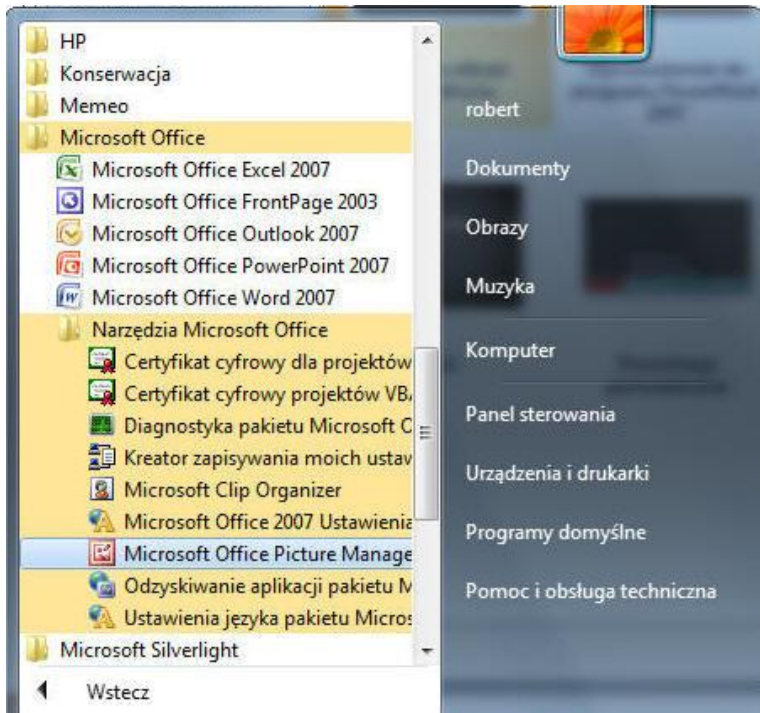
HP
Konserwacja
Memeo
Microsoft Office
Microsoft Office Excel 2007
Microsoft Office FrontPage 2003
Microsoft Office Outlook 2007
Microsoft Office PowerPoint 2007
Microsoft Office Word 2007
Narzędzia Microsoft Office
Certyfikat cyfrowy dla projektów
Certyfikat cyfrowy projektów VB
Diagnostyka pakietu Microsoft C
Kreator zapisywania moich ustaw
Microsoft Clip Organizer
Microsoft Office 2007 Ustawienia
Microsoft Office Picture Manage
Odzyskiwanie aplikacji pakietu M
Ustawienia języka pakietu Micros
Microsoft Silverlight
Wstecz

robert
Dokumenty
Obrazy
Muzyka
Komputer
Panel sterowania
Urządzenia i drukarki
Programy domyślne
Pomoc i obsługa techniczna